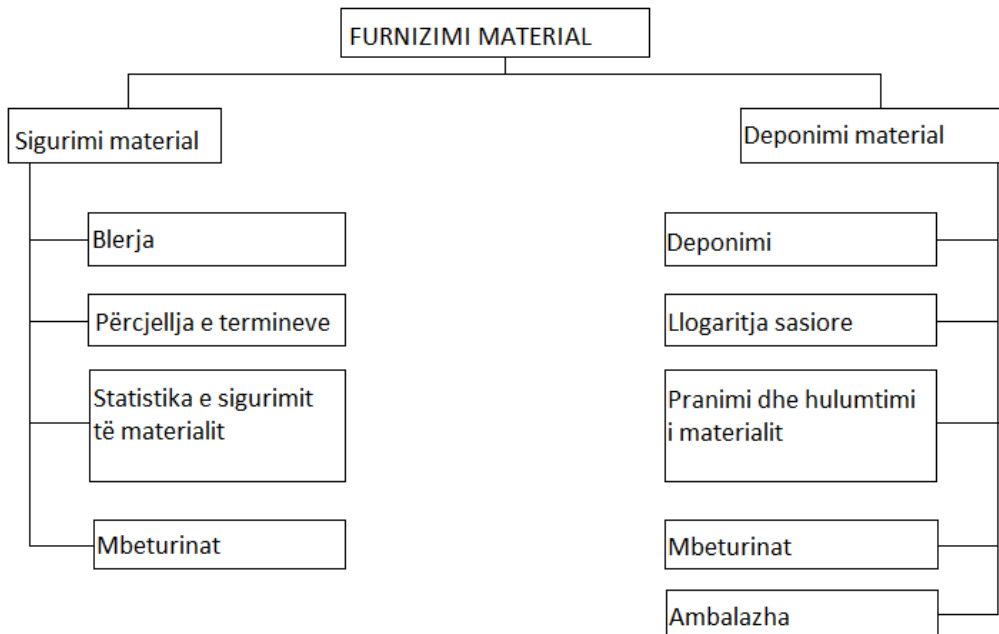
FURNIZIMI MATERIAL

Sigurimi material

Blerja

Përcjellja e termineve

Statistika e sigurimit të materialit

Mbeturinat

Deponimi material

Deponimi

Llogaritja sasiore

Pranimi dhe hulumtimi i materialit

Mbeturinat

Ambalazha